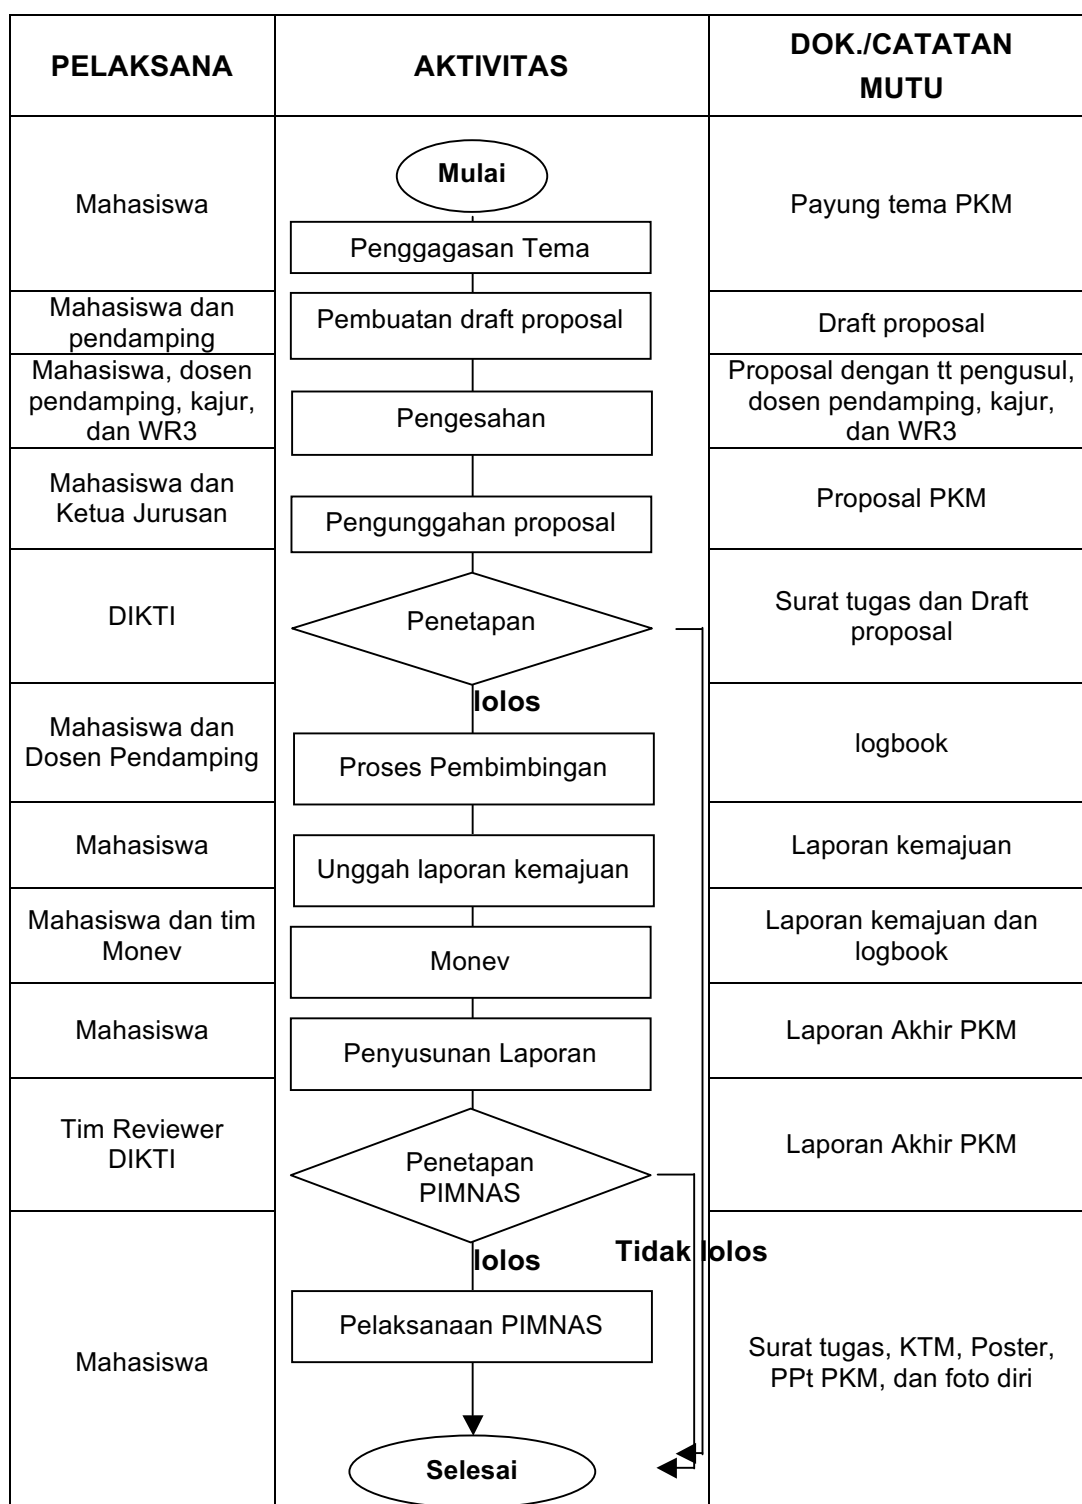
| PELAKSANA | AKTIVITAS | DOK./CATATAN MUTU |
|---|---|---|
| Mahasiswa | Mulai<br>Penggagasan Tema | Payung tema PKM |
| Mahasiswa dan pendamping | Pembuatan draft proposal | Draft proposal |
| Mahasiswa, dosen pendamping, kajur, dan WR3 | Pengesahan | Proposal dengan tt pengusul, dosen pendamping, kajur, dan WR3 |
| Mahasiswa dan Ketua Jurusan | Pengunggahan proposal | Proposal PKM |
| DIKTI | Penetapan | Surat tugas dan Draft proposal |
| Mahasiswa dan Dosen Pendamping | lolos<br>Proses Pembimbingan | logbook |
| Mahasiswa | Unggah laporan kemajuan | Laporan kemajuan |
| Mahasiswa dan tim Monev | Monev | Laporan kemajuan dan logbook |
| Mahasiswa | Penyusunan Laporan | Laporan Akhir PKM |
| Tim Reviewer DIKTI | Penetapan PIMNAS | Laporan Akhir PKM |
| Mahasiswa | lolos<br>Tidak lolos<br>Pelaksanaan PIMNAS<br>Selesai | Surat tugas, KTM, Poster, PPt PKM, dan foto diri |